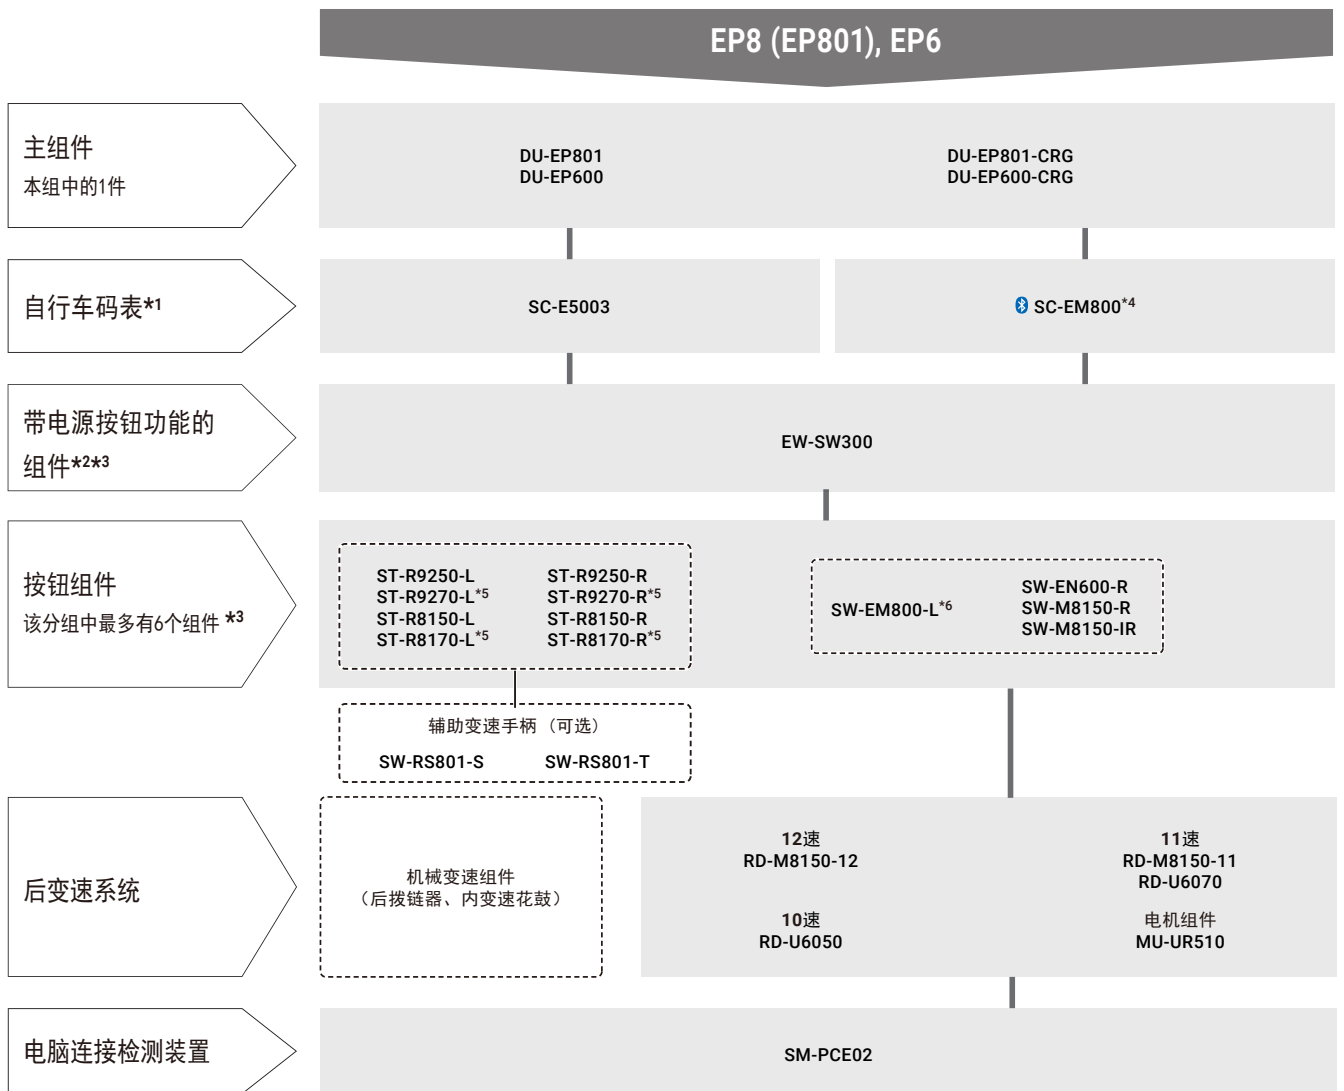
EP8 (EP801), EP6

主组件
本组中的1件

DU-EP801
DU-EP600

DU-EP801-CRG
DU-EP600-CRG

自行车码表*1

SC-E5003

SC-EM800*4

带电源按钮功能的组件*2*3

EW-SW300

按钮组件
该分组中最多有6个组件 *3

ST-R9250-L
ST-R9270-L*5
ST-R8150-L
ST-R8170-L*5

ST-R9250-R
ST-R9270-R*5
ST-R8150-R
ST-R8170-R*5

SW-EM800-L*6

SW-EN600-R
SW-M8150-R
SW-M8150-IR

辅助变速手柄（可选）
SW-RS801-S SW-RS801-T

后变速系统

机械变速组件
（后拨链器、内变速花鼓）

12速
RD-M8150-12

10速
RD-U6050

11速
RD-M8150-11
RD-U6070

电机组件
MU-UR510

电脑连接检测装置

SM-PCE02